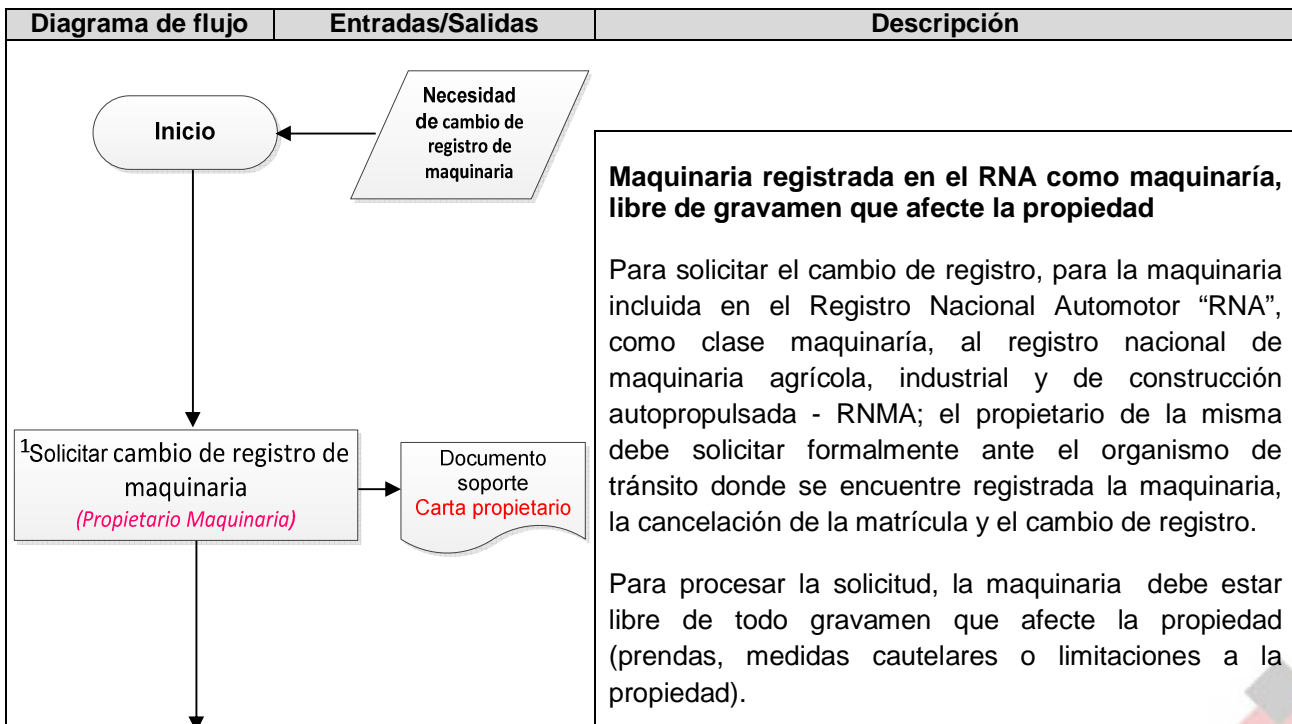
| Diagrama de flujo | Entradas/Salidas | Descripción |
|---|---|---|

Inicio

Necesidad de cambio de registro de maquinaria

$^1$Solicitar cambio de registro de maquinaria
(Propietario Maquinaria)

Documento soporte
Carta propietario

**Maquinaria registrada en el RNA como maquinaría, libre de gravamen que afecte la propiedad**

Para solicitar el cambio de registro, para la maquinaria incluida en el Registro Nacional Automotor "RNA", como clase maquinaría, al registro nacional de maquinaria agrícola, industrial y de construcción autopropulsada - RNMA; el propietario de la misma debe solicitar formalmente ante el organismo de tránsito donde se encuentre registrada la maquinaria, la cancelación de la matrícula y el cambio de registro.

Para procesar la solicitud, la maquinaria debe estar libre de todo gravamen que afecte la propiedad (prendas, medidas cautelares o limitaciones a la propiedad).